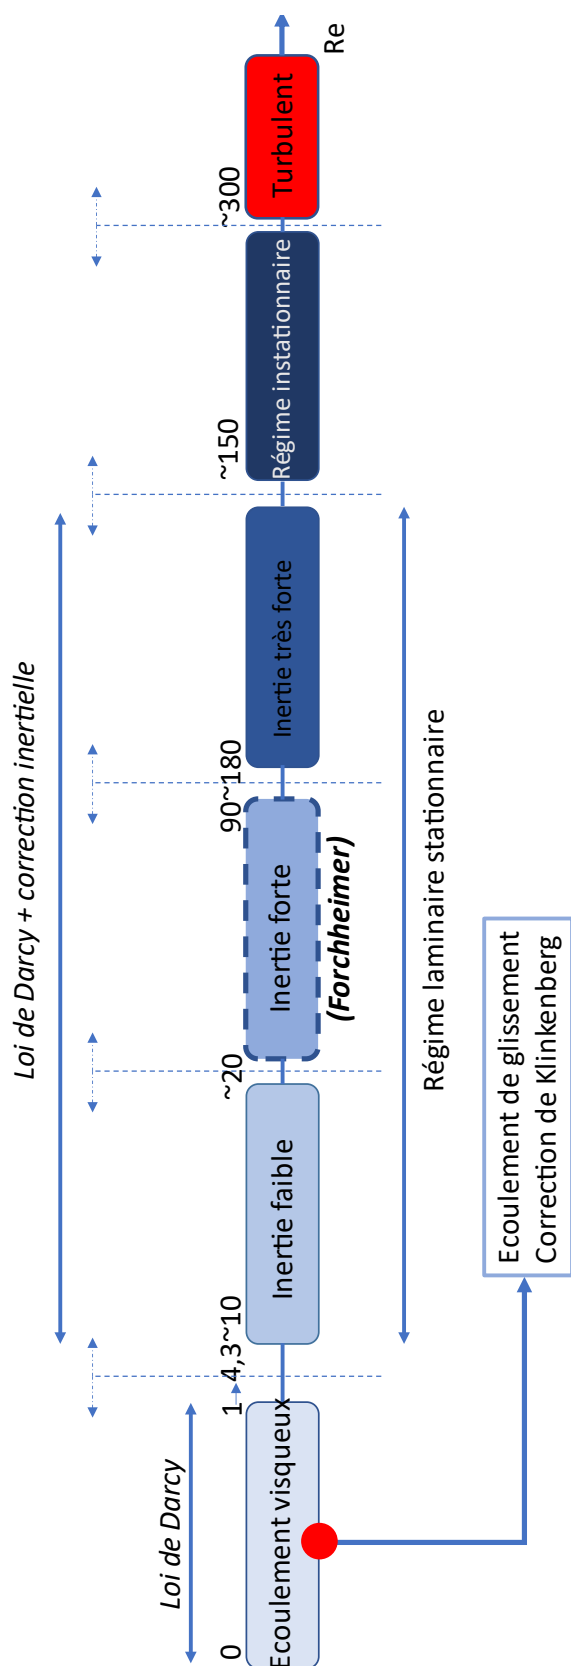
Re
Turbulent
~300
Régime instationnaire
~150
Inertie très forte
90~180
Inertie forte
(Forchheimer)
~20
Inertie faible
1~4,3~10
Ecoulement visqueux
0
Loi de Darcy + correction inertielle
Loi de Darcy
Régime laminaire stationnaire
Ecoulement de glissement
Correction de Klinkenberg